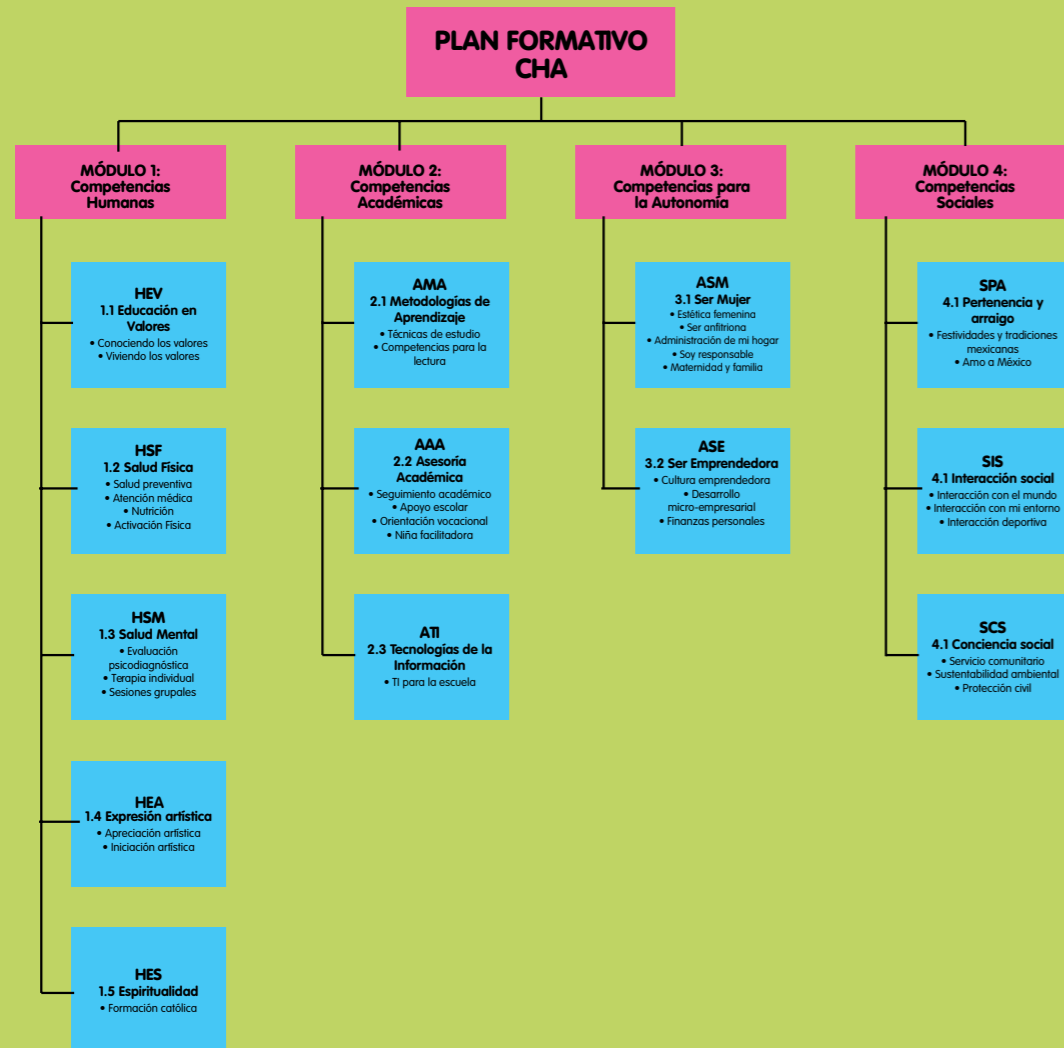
PLAN FORMATIVO CHA

MÓDULO 1: Competencias Humanas

HEV
1.1 Educación en Valores
• Conociendo los valores
• Viviendo los valores

HSF
1.2 Salud Física
• Salud preventiva
• Atención médica
• Nutrición
• Activación Física

HSM
1.3 Salud Mental
• Evaluación psicodiagnóstica
• Terapia individual
• Sesiones grupales

HEA
1.4 Expresión artística
• Apreciación artística
• Iniciación artística

HES
1.5 Espiritualidad
• Formación católica

MÓDULO 2: Competencias Académicas

AMA
2.1 Metodologías de Aprendizaje
• Técnicas de estudio
• Competencias para la lectura

AAA
2.2 Asesoría Académica
• Seguimiento académico
• Apoyo escolar
• Orientación vocacional
• Niña facilitadora

ATI
2.3 Tecnologías de la Información
• TI para la escuela

MÓDULO 3: Competencias para la Autonomía

ASM
3.1 Ser Mujer
• Estética femenina
• Ser anfitriona
• Administración de mi hogar
• Soy responsable
• Maternidad y familia

ASE
3.2 Ser Emprendedora
• Cultura emprendedora
• Desarrollo micro-empresarial
• Finanzas personales

MÓDULO 4: Competencias Sociales

SPA
4.1 Pertenencia y arraigo
• Festividades y tradiciones mexicanas
• Amo a México

SIS
4.1 Interacción social
• Interacción con el mundo
• Interacción con mi entorno
• Interacción deportiva

SCS
4.1 Conciencia social
• Servicio comunitario
• Sustentabilidad ambiental
• Protección civil